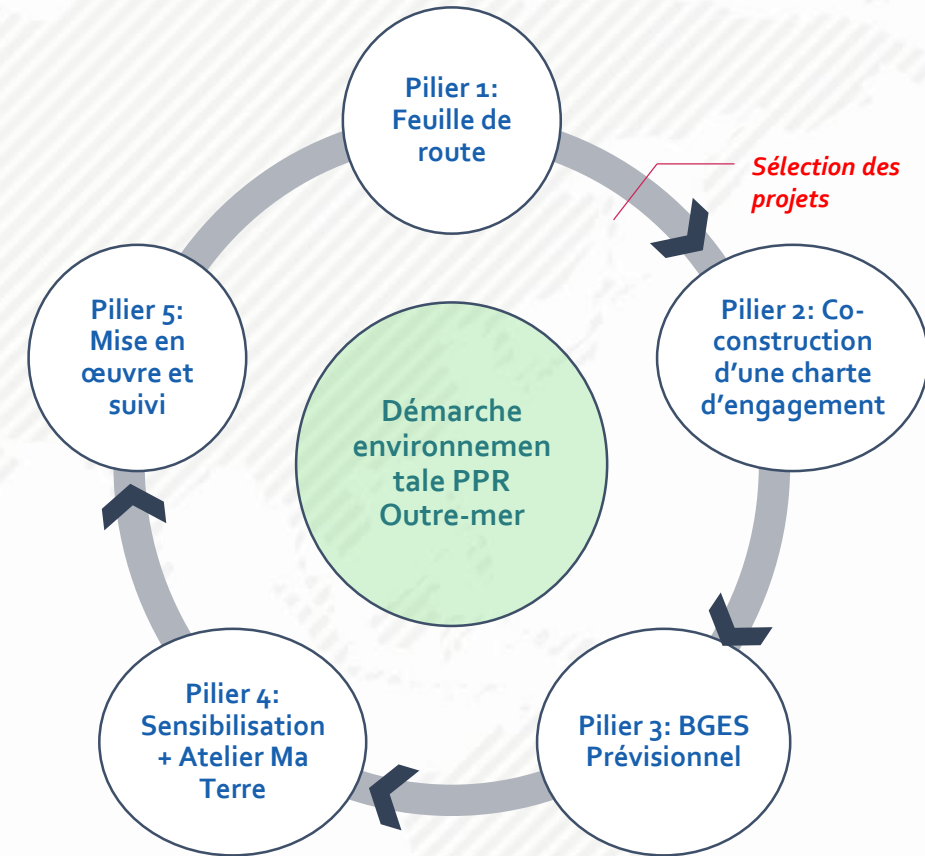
Pilier 1: Feuille de route

Sélection des projets

Pilier 2: Co-construction d’une charte d’engagement

Pilier 3: BGES Prévisionnel

Pilier 4: Sensibilisation + Atelier Ma Terre

Pilier 5: Mise en œuvre et suivi

Démarche environnementale PPR Outre-mer